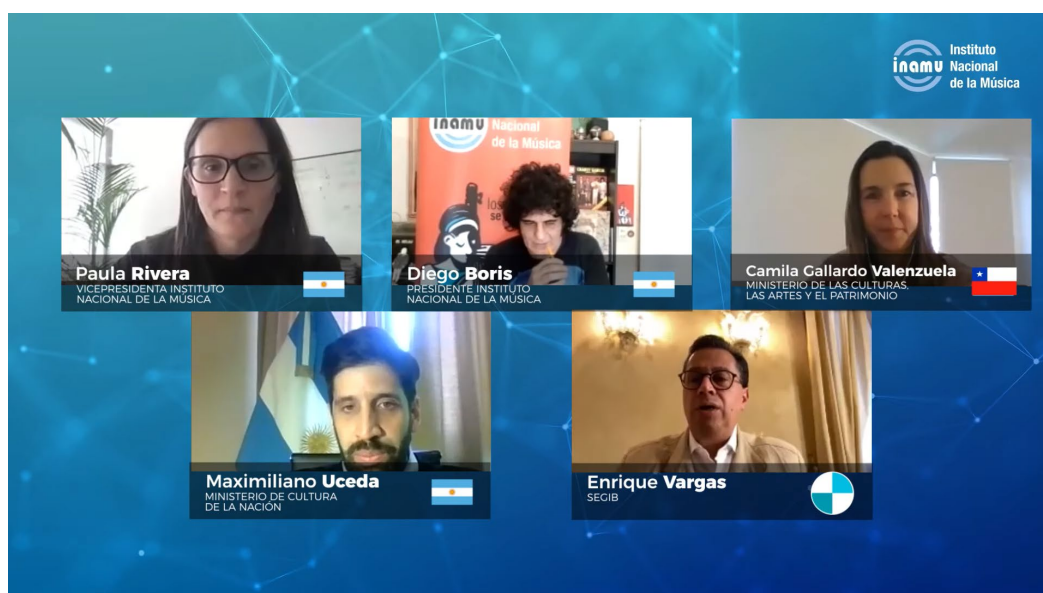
inamu Instituto Nacional de la Música

Paula Rivera
VICEPRESIDENTA INSTITUTO NACIONAL DE LA MÚSICA

inamu Nacional de la Música

Diego Boris
PRESIDENTE INSTITUTO NACIONAL DE LA MÚSICA

Camila Gallardo Valenzuela
MINISTERIO DE LAS CULTURAS, LAS ARTES Y EL PATRIMONIO

Maximiliano Uceda
MINISTERIO DE CULTURA DE LA NACIÓN

Enrique Vargas
SEGIB